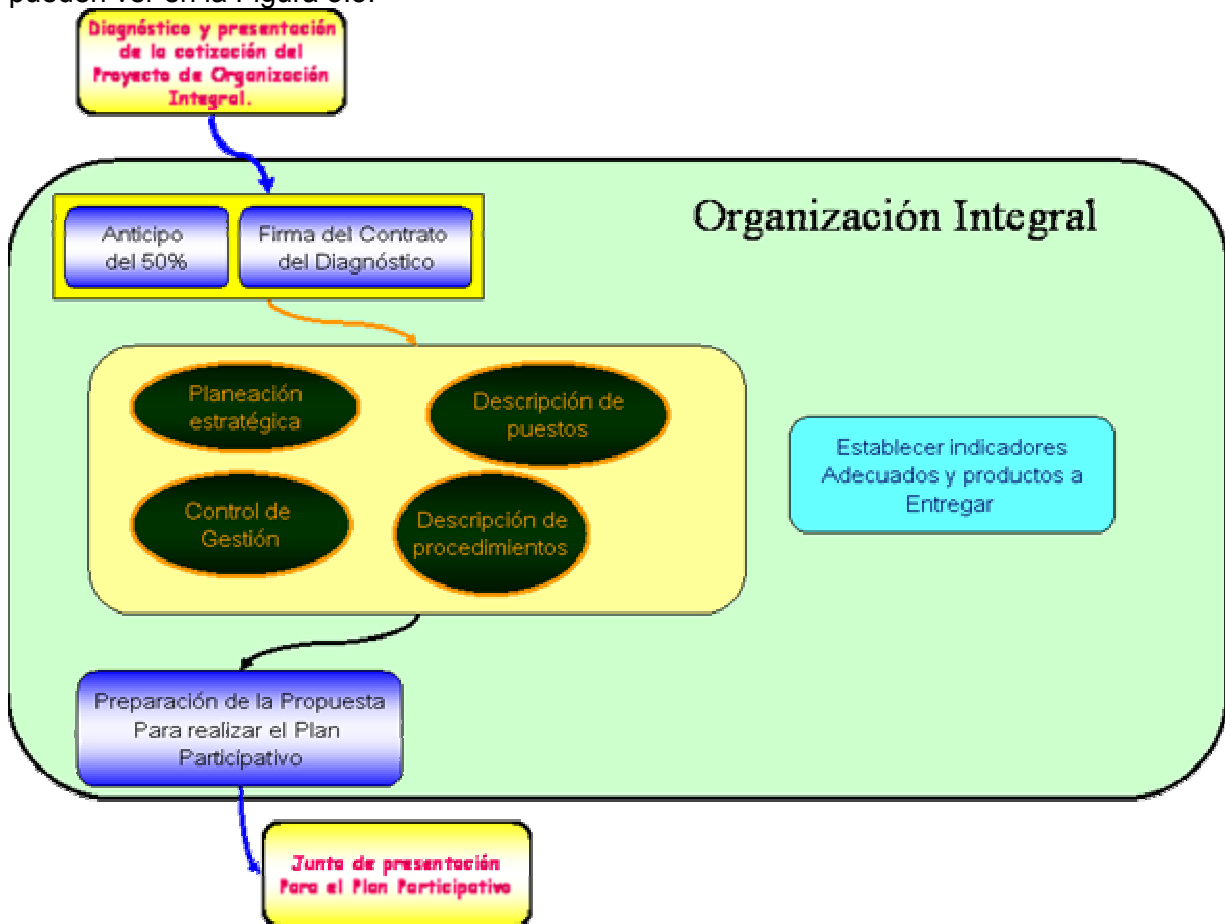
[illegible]

Diagnóstico y presentación de la cotización del Proyecto de Organización Integral.

Organización Integral

Anticipo del 50%

Firma del Contrato del Diagnóstico

Planeación estratégica

Descripción de puestos

Control de Gestión

Descripción de procedimientos

Establecer indicadores Adecuados y productos a Entregar

Preparación de la Propuesta Para realizar el Plan Participativo

Junta de presentación Para el Plan Participativo